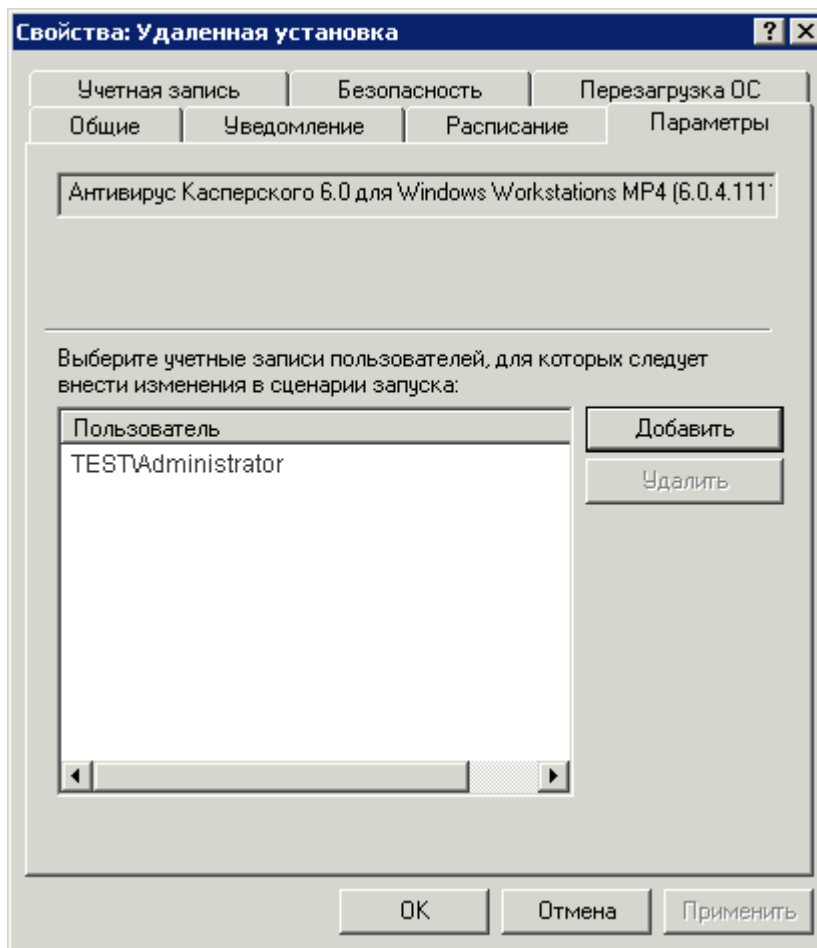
Свойства: Удаленная установка

?

Учетная запись | Безопасность | Перезагрузка ОС

Общие | Уведомление | Расписание | Параметры

Антивирус Касперского 6.0 для Windows Workstations MP4 (6.0.4.111

Выберите учетные записи пользователей, для которых следует внести изменения в сценарии запуска:

Пользователь

TEST\Administrator

Добавить

Удалить

OK

Отмена

Применить